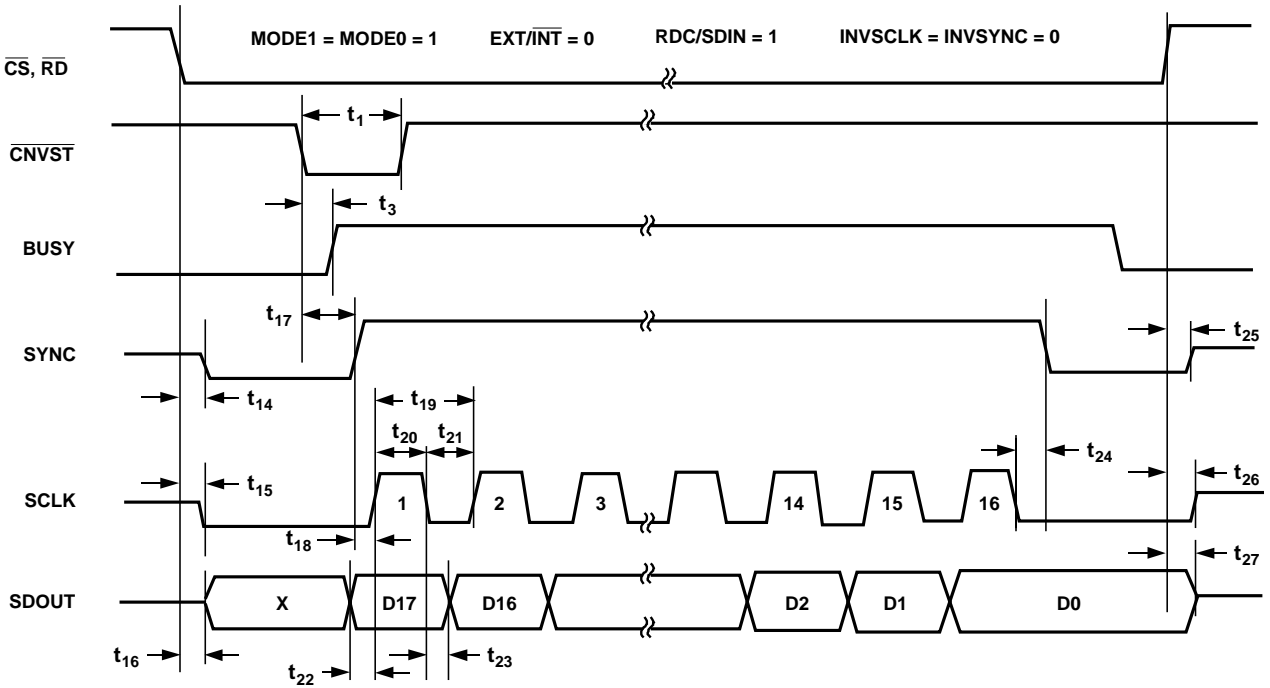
MODE1 = MODE0 = 1 EXT/$\overline{INT}$ = 0 RDC/SDIN = 1 INVSCLK = INVSYNC = 0

$\overline{CS}$, $\overline{RD}$

$t_1$

$\overline{CNVST}$

$t_3$

BUSY

$t_{17}$

SYNC

$t_{25}$

$t_{14}$

$t_{19}$

$t_{20}$ $t_{21}$

$t_{24}$

$t_{15}$

SCLK

1 2 3 14 15 16

$t_{26}$

$t_{18}$

$t_{27}$

SDOUT

X D17 D16 D2 D1 D0

$t_{16}$

$t_{22}$

$t_{23}$